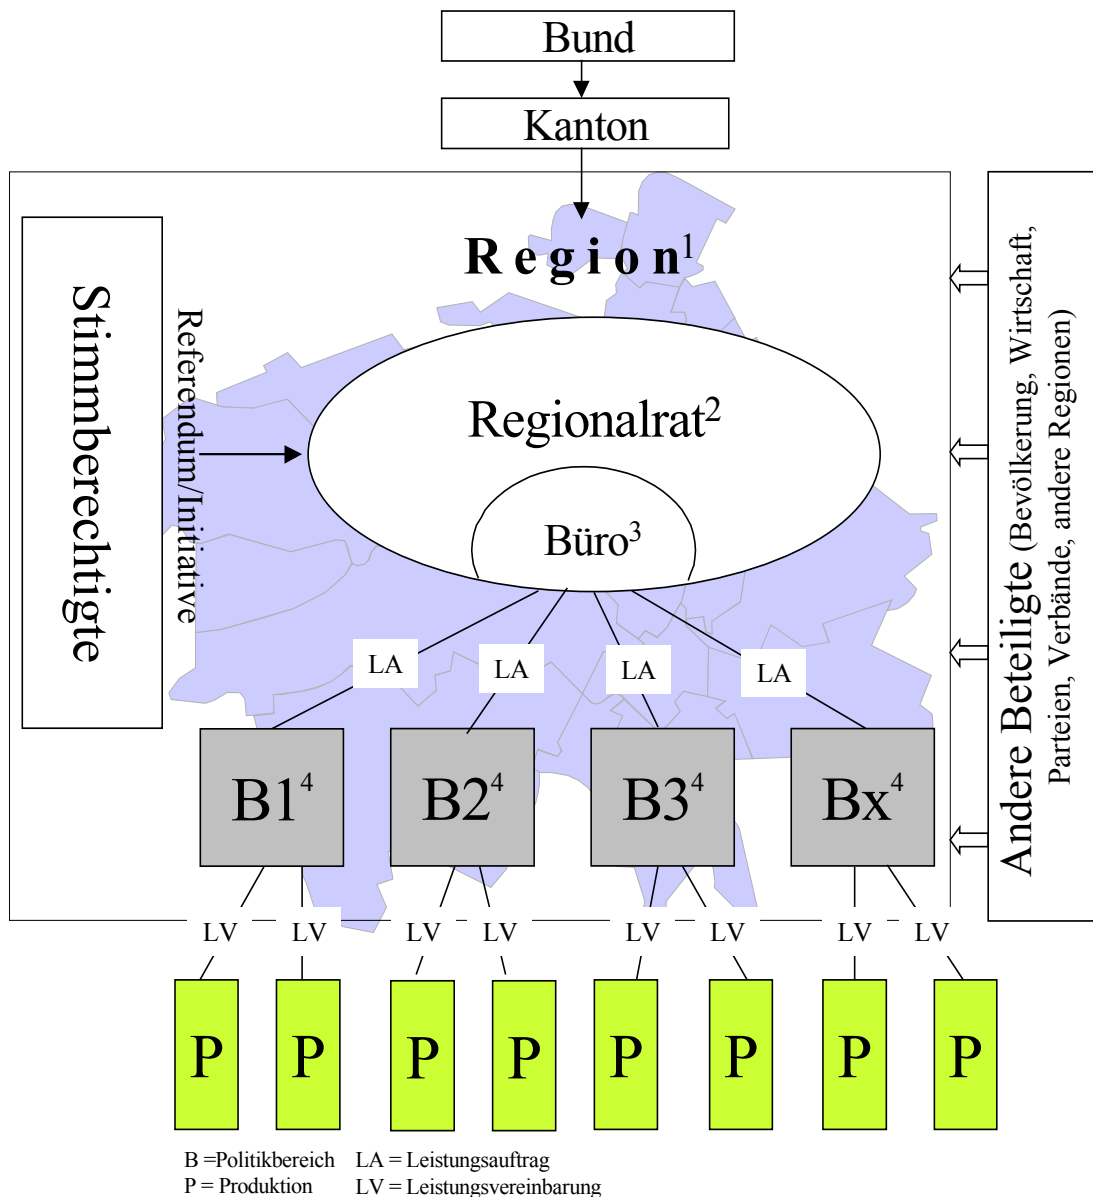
Bund

Kanton

Region$^1$

Stimmberechtigte

Referendum/Initiative

Regionalrat$^2$

Büro$^3$

LA

LA

LA

LA

B1$^4$

B2$^4$

B3$^4$

Bx$^4$

Andere Beteiligte (Bevölkerung, Wirtschaft, Parteien, Verbände, andere Regionen)

LV LV LV LV LV LV LV LV

P P P P P P P P

B =Politikbereich LA = Leistungsauftrag
P = Produktion LV = Leistungsvereinbarung